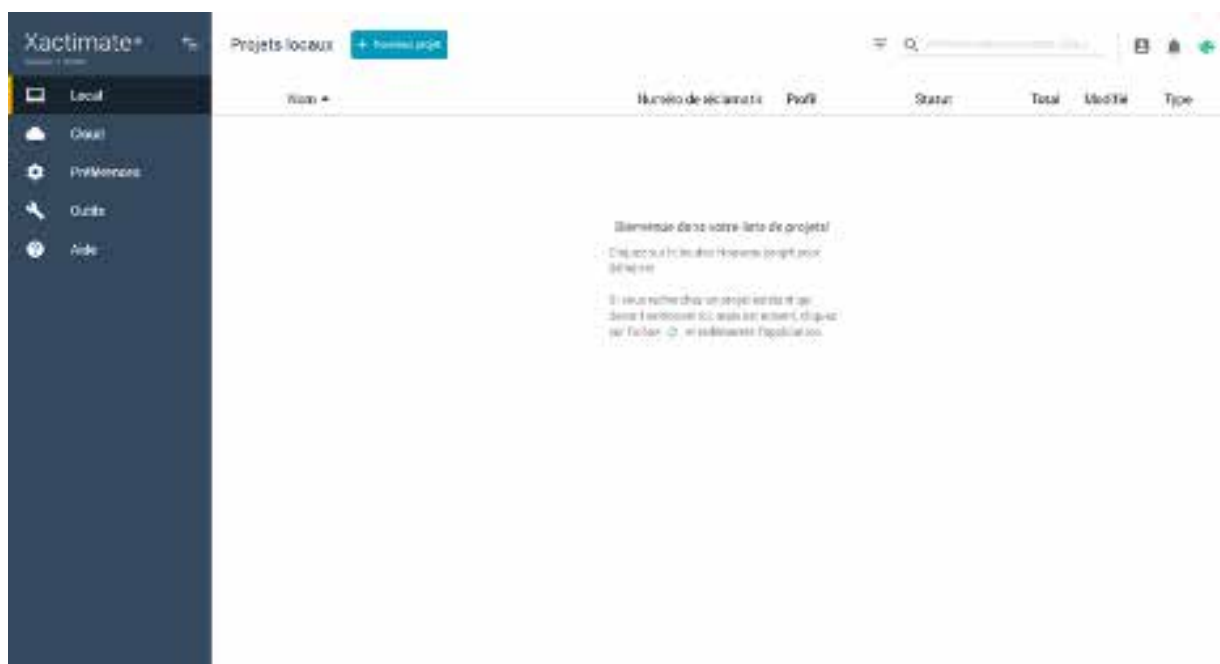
Xactimate

Local
Cloud
Préférences
Outils
Aide

Projets locaux
+ Nouveau projet

Nom
Numéro de réclamation
Profil
Statut
Total
Modifié
Type

Bienvenue dans votre liste de projets!

Cliquez sur le bouton Nouveau projet pour démarrer.

Si vous recherchez un projet existant que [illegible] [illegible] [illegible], cliquez sur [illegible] et redémarrez l'application.